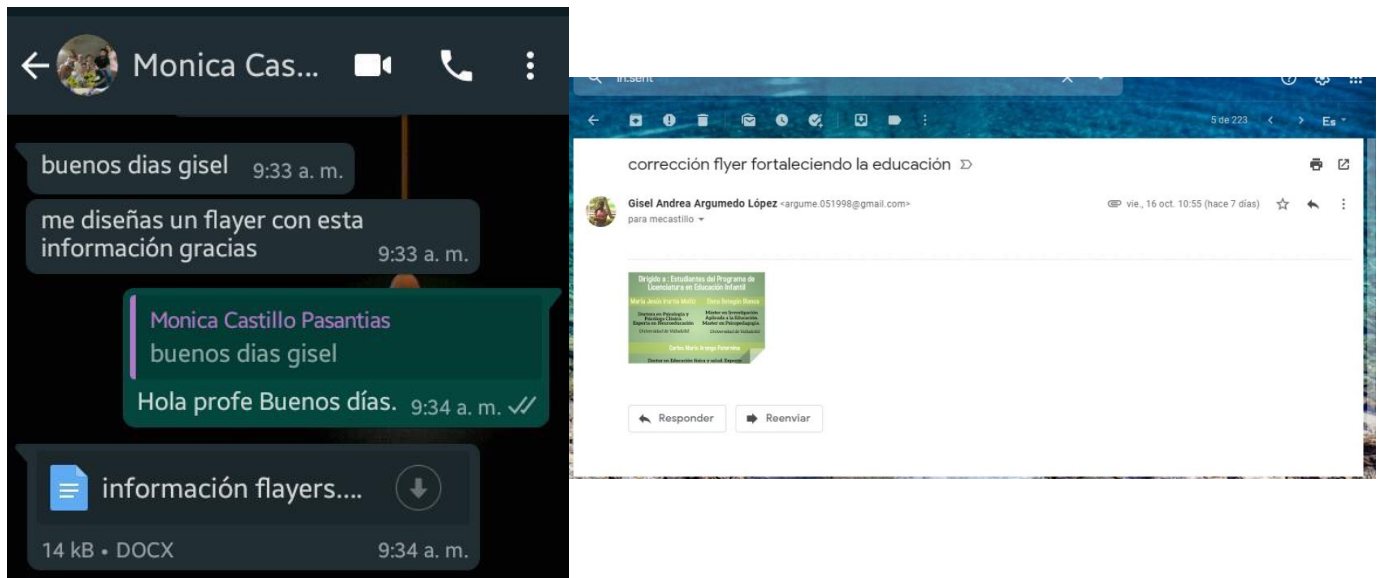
Monica Cas...

buenos dias gisel 9:33 a. m.

me diseñas un flayer con esta información gracias 9:33 a. m.

Monica Castillo Pasantias
buenos dias gisel
Hola profe Buenos días. 9:34 a. m.

información flayers....
14 kB • DOCX 9:34 a. m.

in:sent

5 de 223 Es

corrección flyer fortaleciendo la educación

Gisel Andrea Argumedo López <argume.051998@gmail.com> vie., 16 oct. 10:55 (hace 7 días)
para mecastillo

Dirigido a : Estudiantes del Programa de Licenciatura en Educación Infantil
María Jesús Irurtia Muñiz
Elena Sevagón Blanco
Doctora en Psicología y Psicólogo Clínica Experta en Neuroeducación
Universidad de Valladolid
Máster en Investigación Aplicada a la Educación Máster en Psicopedagogía
Universidad de Valladolid
Carlos Mario Arango Palomino
Doctor en Educación física y salud. España

Responder
Reenviar